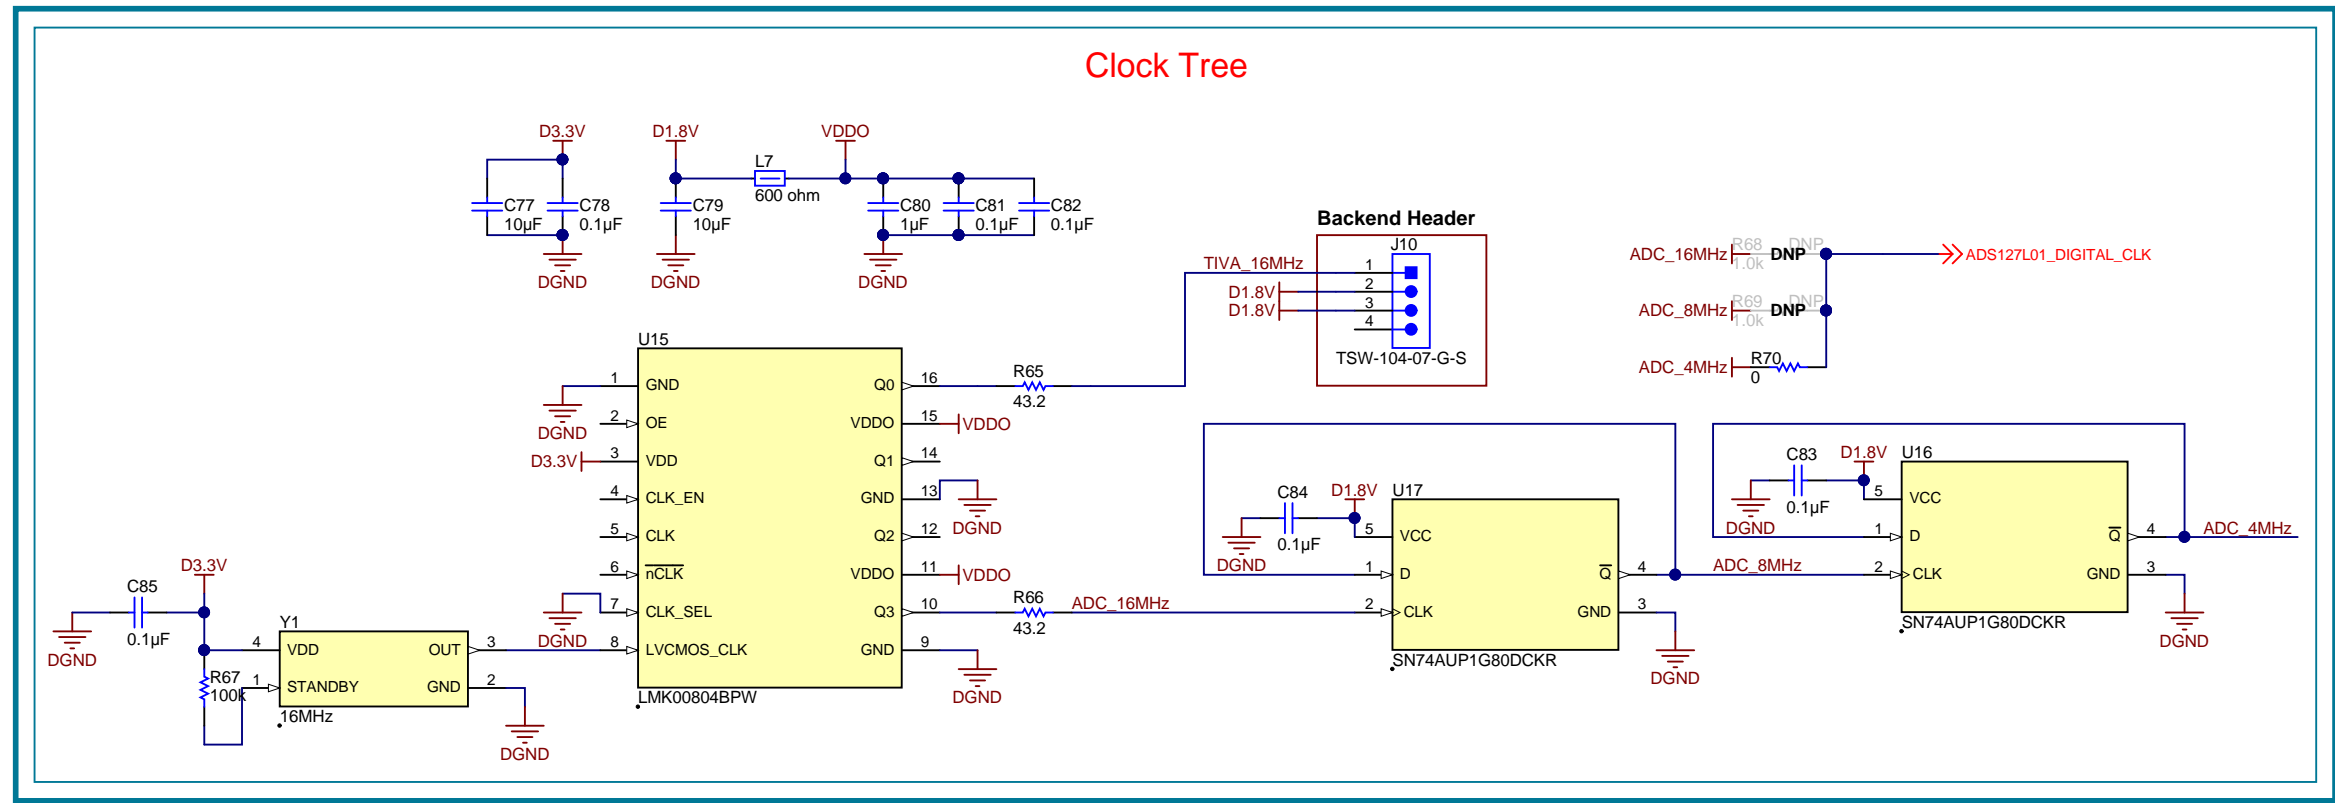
Clock Tree

D3.3V
C77 10µF
C78 0.1µF
DGND

D1.8V
C79 10µF
DGND
L7
600 ohm
VDDO
C80 1µF
C81 0.1µF
C82 0.1µF
DGND

Backend Header
J10
TIVA_16MHz
D1.8V
D1.8V
1
2
3
4
TSW-104-07-G-S

ADC_16MHz
R68 1.0k
DNP
DNP
ADS127L01_DIGITAL_CLK
ADC_8MHz
R69 1.0k
DNP
DNP
ADC_4MHz
R70 0

U15
DGND
1 GND
2 OE
D3.3V
3 VDD
4 CLK_EN
5 CLK
6 $\overline{nCLK}$
DGND
7 CLK_SEL
DGND
8 LVCMOS_CLK
LMK00804BPW
Q0 16
VDDO 15
VDDO
Q1 14
GND 13
Q2 12
DGND
VDDO 11
VDDO
Q3 10
GND 9
DGND
R65
43.2
R66
43.2
ADC_16MHz

C85
0.1µF
D3.3V
DGND
Y1
4 VDD
1 STANDBY
OUT 3
GND 2
R67
100k
16MHz
DGND

C84
0.1µF
D1.8V
U17
DGND
5 VCC
1 D
2 CLK
$\overline{Q}$ 4
GND 3
SN74AUP1G80DCKR
DGND
ADC_8MHz

C83
0.1µF
D1.8V
U16
DGND
5 VCC
1 D
2 CLK
$\overline{Q}$ 4
GND 3
ADC_4MHz
SN74AUP1G80DCKR
DGND